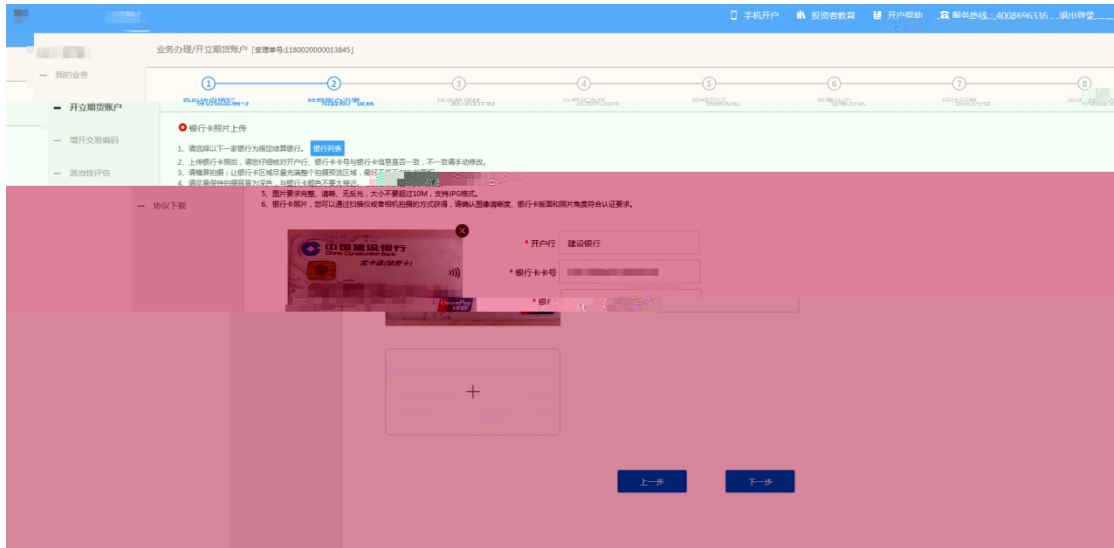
手机开户 投资者教育 开户帮助 服务热线：4008696336 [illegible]

业务办理/开立期货账户 [受理单号:1180020000013845]

我的业务

开立期货账户

增开交易编码

适当性评估

协议下载

①
②
③
④
⑤
⑥
⑦
⑧

银行卡照片上传

1、请选择以下一家银行为指定结算银行。 银行列表

2、上传银行卡照片后，请您仔细核对开户行、银行卡卡号与银行卡信息是否一致，不一致请手动修改。

3、请横屏拍摄：让银行卡区域尽量充满整个拍摄预览区域，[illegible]

4、请尽量保持拍摄背景为深色，与银行卡颜色不要太接近。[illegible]

5、图片要求完整、清晰、无反光，大小不要超过10M，支持JPG格式。

6、银行卡照片，您可以通过扫描仪或者相机拍摄的方式获得，请确认图像清晰度、银行卡版面和照片角度符合认证要求。

中国建设银行
China Construction Bank
龙卡通(储蓄卡)
UnionPay 银联

* 开户行 建设银行

* 银行卡卡号 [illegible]

* 银行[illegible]

+

上一步 下一步